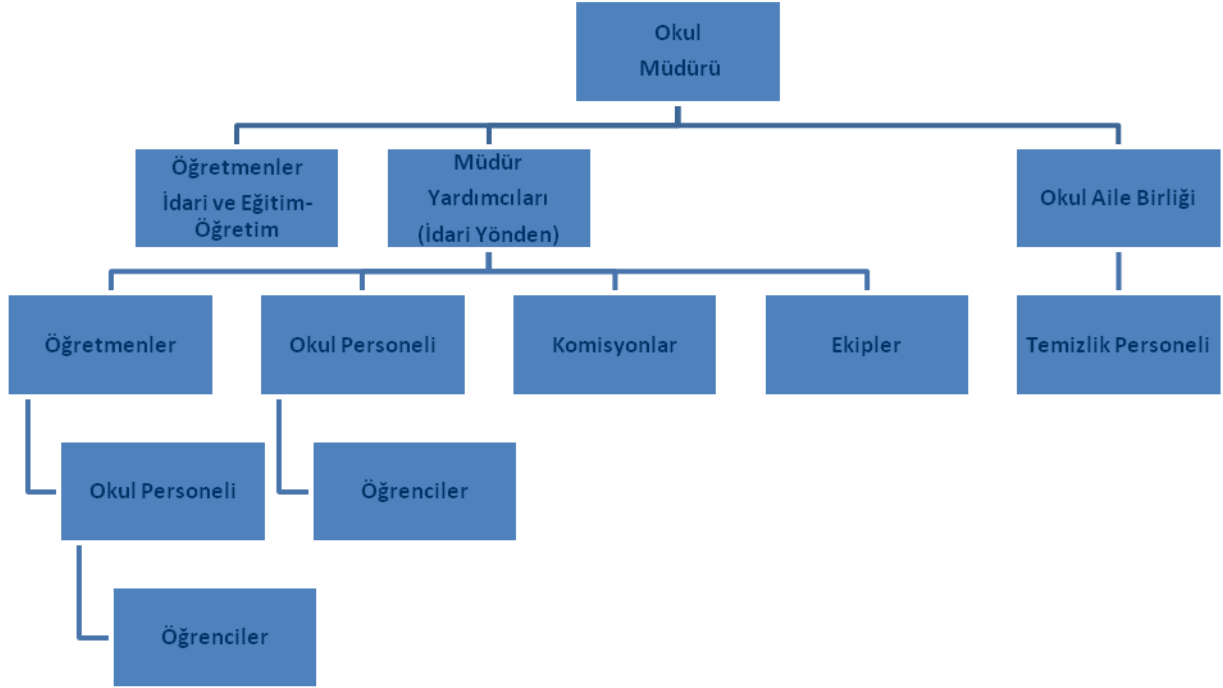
Okul Müdürü

Öğretmenler İdari ve Eğitim-Öğretim

Müdür Yardımcıları (İdari Yönden)

Okul Aile Birliği

Öğretmenler

Okul Personeli

Komisyonlar

Ekipler

Temizlik Personeli

Okul Personeli

Öğrenciler

Öğrenciler